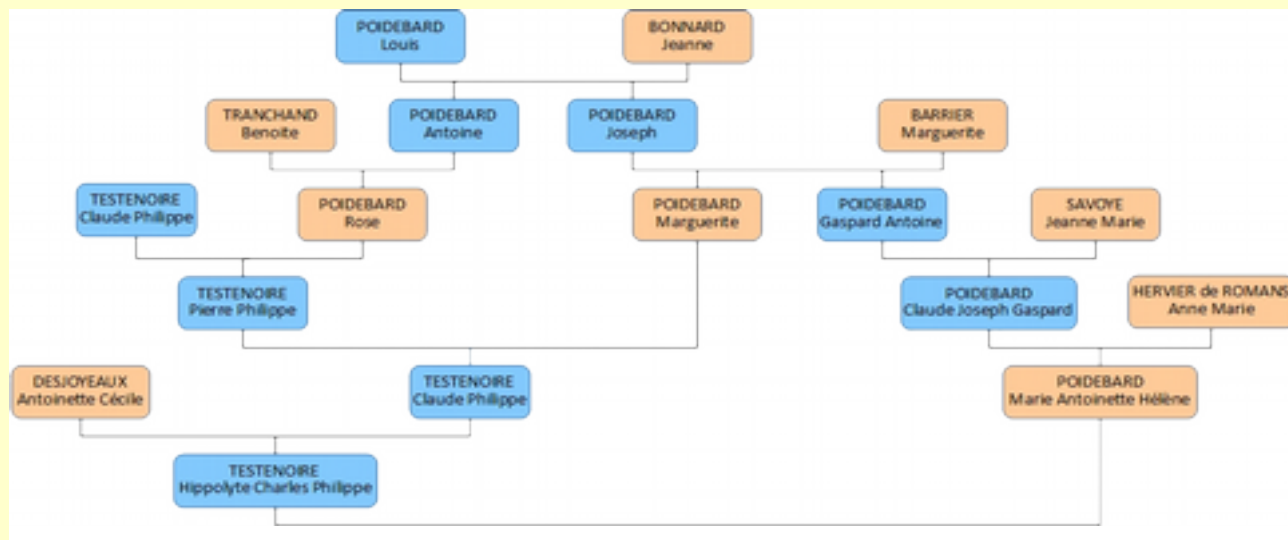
POIDEBARD
Louis

BONNARD
Jeanne

TRANCHAND
Benoite

POIDEBARD
Antoine

POIDEBARD
Joseph

BARRIER
Marguerite

TESTENOIRE
Claude Philippe

POIDEBARD
Rose

POIDEBARD
Marguerite

POIDEBARD
Gaspard Antoine

SAVOYE
Jeanne Marie

TESTENOIRE
Pierre Philippe

POIDEBARD
Claude Joseph Gaspard

HERVIER de ROMANS
Anne Marie

DESJOYEAUX
Antoinette Cécile

TESTENOIRE
Claude Philippe

POIDEBARD
Marie Antoinette Hélène

TESTENOIRE
Hippolyte Charles Philippe